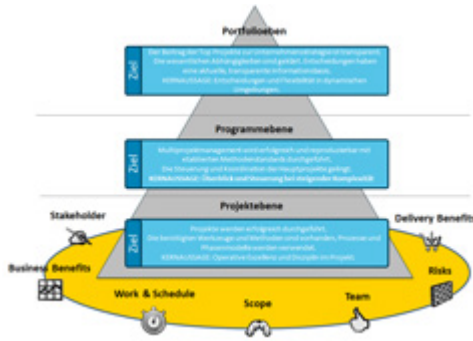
Portfolioebene

Ziel

Der Beitrag der Top Projekte zur Unternehmensstrategie ist transparent. Die wesentlichen Abhängigkeiten sind geklärt. Entscheidungen haben eine aktuelle, transparente Informationsbasis. KERNAUSSAGE: Entscheidungen und Flexibilität in dynamischen Umgebungen.

Programmebene

Ziel

Multiprojektmanagement wird erfolgreich und reproduzierbar mit etablierten Methodenstandards durchgeführt. Die Steuerung und Koordination der Hauptprojekte gelingt. KERNAUSSAGE: Überblick und Steuerung bei steigender Komplexität

Projektebene

Ziel

Projekte werden erfolgreich durchgeführt. Die benötigten Werkzeuge und Methoden sind vorhanden, Prozesse und Phasenmodelle werden verwendet. KERNAUSSAGE: Operative Exzellenz und Disziplin im Projekt.

Stakeholder

Delivery Benefits

Business Benefits

Risks

Work & Schedule

Scope

Team